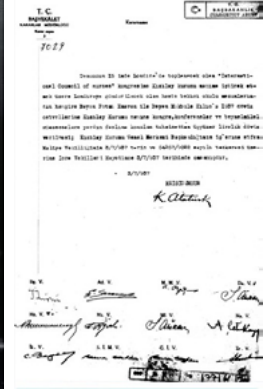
T.C.
BAŞVEKÂLET
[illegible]

Kararname

3029

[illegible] "International Council of nurses" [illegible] Kızılay kurumu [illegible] Kızılay Kurumu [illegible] Kızılay Kurumu Genel Merkezi Başkanlığına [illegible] Maliye Vekilliğinin 8/7/937 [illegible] 4/7/937 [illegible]

8/7/937

REİSİCUMHUR
K. Atatürk

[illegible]